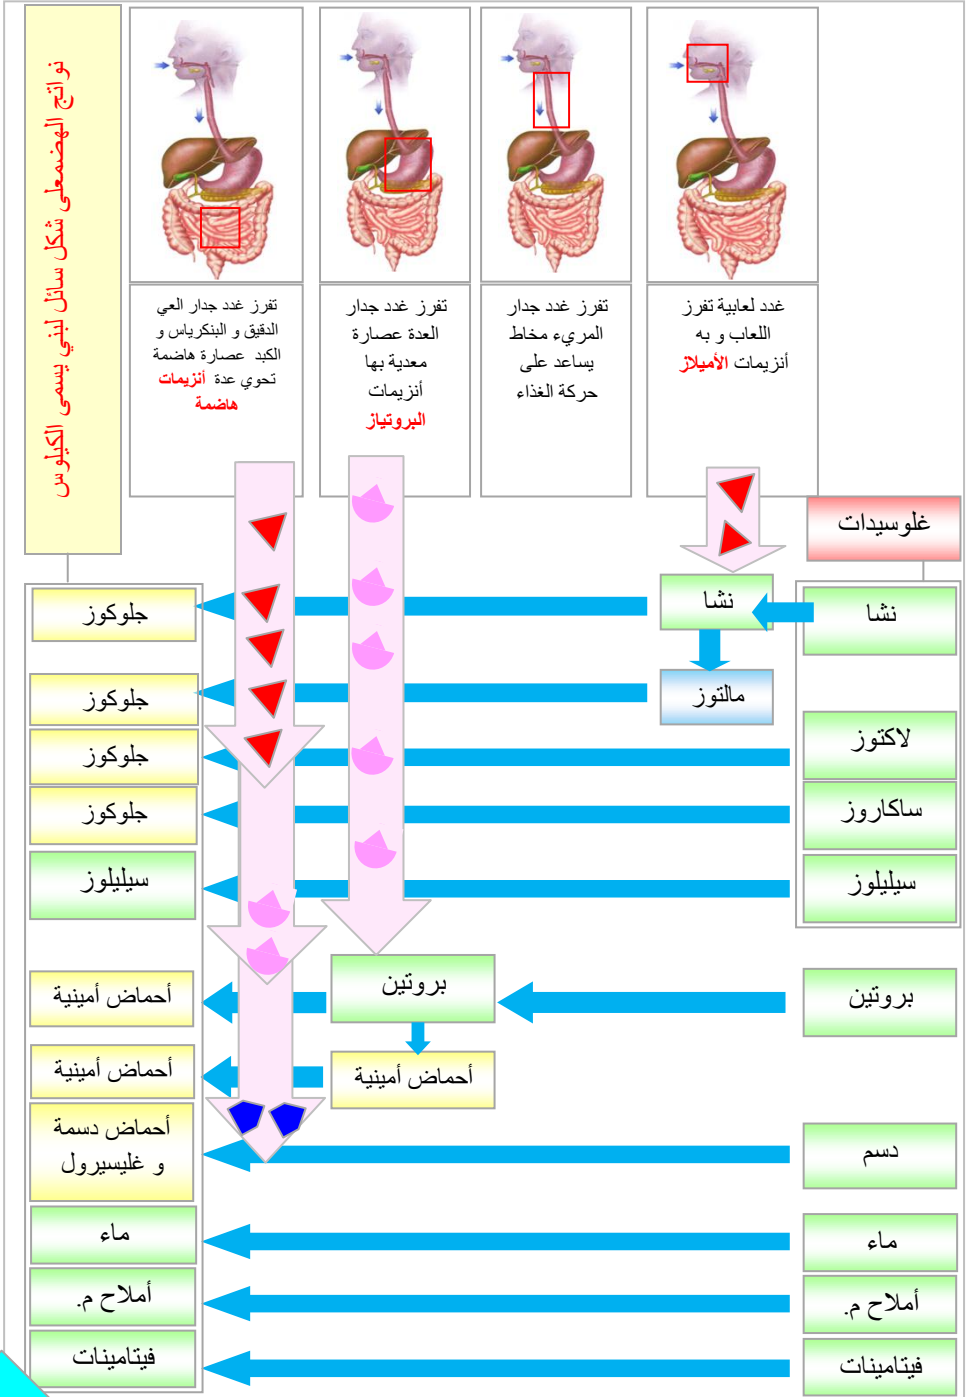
نواتج الهضمعلى شكل سائل لبني يسمى الكيلوس

غدد لعابية تفرز اللعاب و به أنزيمات الأميلاز

تفرز غدد جدار المريء مخاط يساعد على حركة الغذاء

تفرز غدد جدار العدة عصارة معدية بها أنزيمات البروتياز

تفرز غدد جدار العي الدقيق و البنكرياس و الكبد عصارة هاضمة تحوي عدة أنزيمات هاضمة

غلوسيدات

نشا

نشا

مالتوز

لاكتوز

ساكاروز

سيليلوز

جلوكوز

جلوكوز

جلوكوز

جلوكوز

سيليلوز

بروتين

بروتين

أحماض أمينية

أحماض أمينية

أحماض أمينية

دسم

أحماض دسمة و غليسيرول

ماء

ماء

أملاح م.

أملاح م.

فيتامينات

فيتامينات